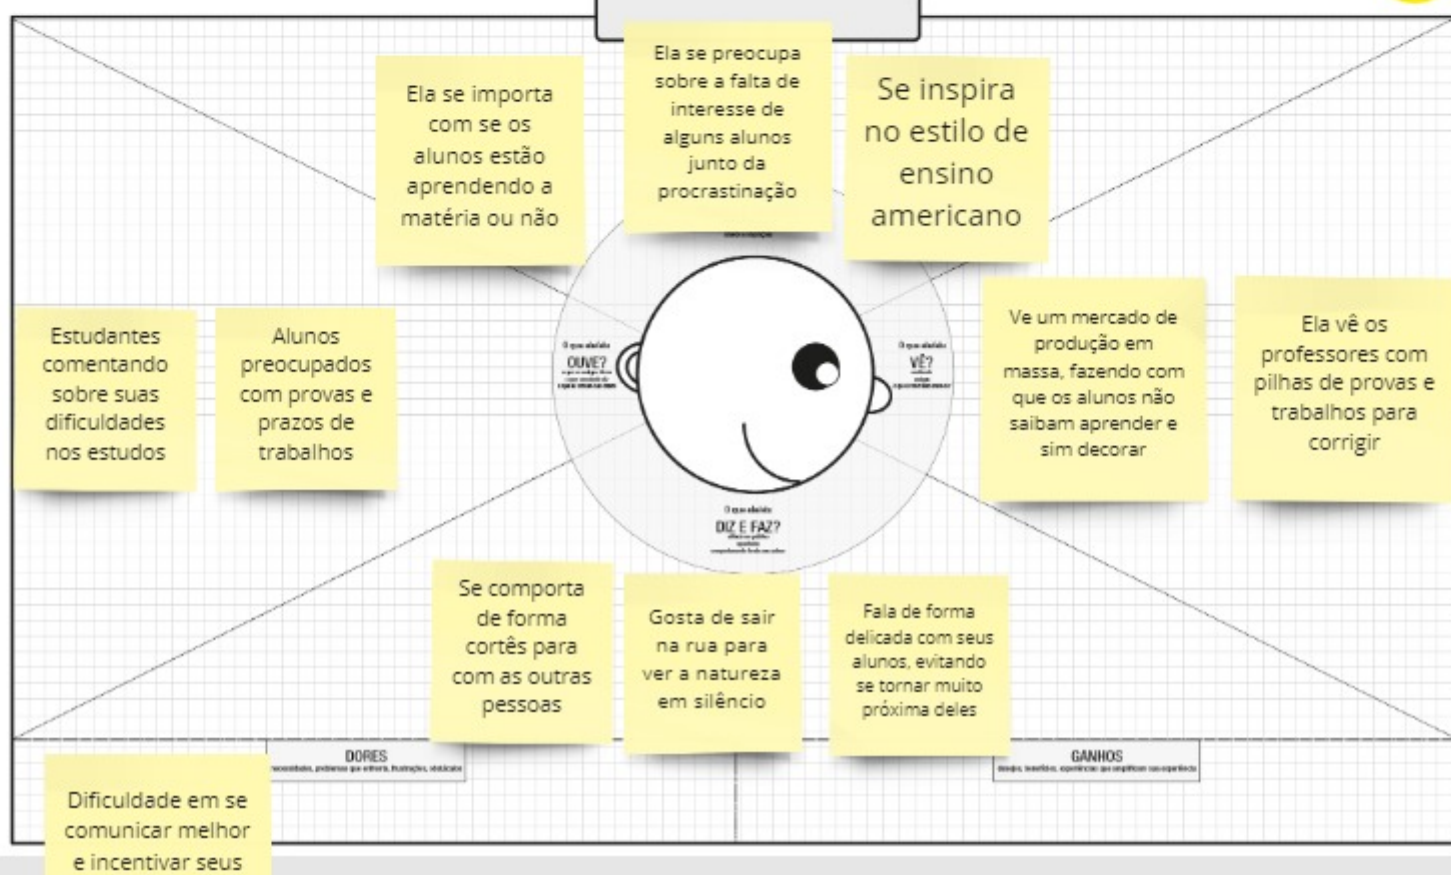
Ela se importa com se os alunos estão aprendendo a matéria ou não

Ela se preocupa sobre a falta de interesse de alguns alunos junto da procrastinação

Se inspira no estilo de ensino americano

Estudantes comentando sobre suas dificuldades nos estudos

Alunos preocupados com provas e prazos de trabalhos

O que ele(a)
OUVE?
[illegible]

O que ele(a)
VÊ?
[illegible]

Ve um mercado de produção em massa, fazendo com que os alunos não saibam aprender e sim decorar

Ela vê os professores com pilhas de provas e trabalhos para corrigir

O que ele(a)
DIZ E FAZ?
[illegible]

Se comporta de forma cortês para com as outras pessoas

Gosta de sair na rua para ver a natureza em silêncio

Fala de forma delicada com seus alunos, evitando se tornar muito próxima deles

DORES
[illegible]

GANHOS
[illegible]

Dificuldade em se comunicar melhor e incentivar seus